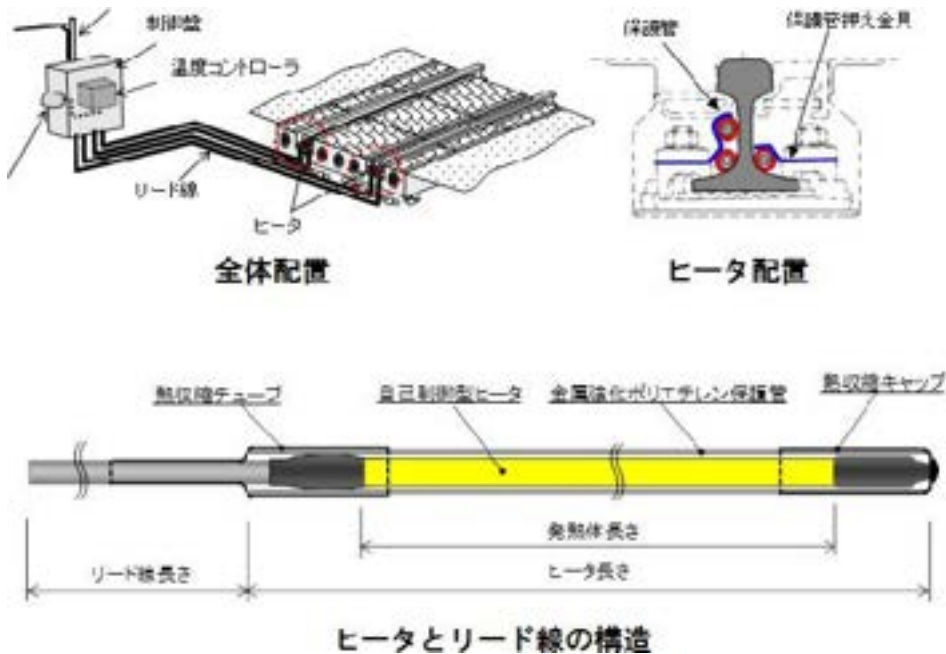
制御盤

温度コントローラ

リード線

ヒータ

全体配置

保護管

保護管押え金具

ヒータ配置

熱収縮チューブ

自己制御型ヒータ

金属強化ポリエチレン保護管

熱収縮キャップ

発熱体長さ

リード線長さ

ヒータ長さ

ヒータとリード線の構造